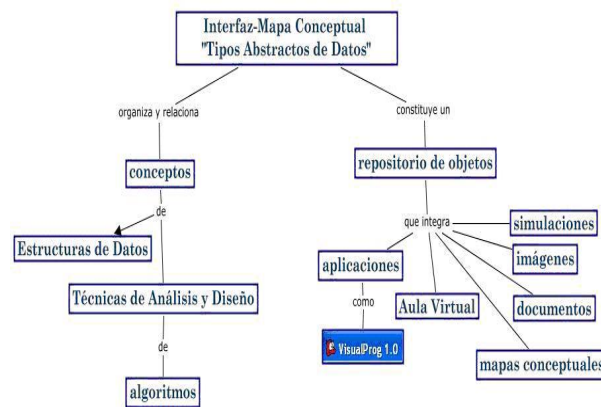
Interfaz-Mapa Conceptual
"Tipos Abstractos de Datos"

organiza y relaciona

conceptos

de

Estructuras de Datos

Técnicas de Análisis y Diseño

de

algoritmos

constituye un

repositorio de objetos

que integra

simulaciones

imágenes

aplicaciones

como

VisualProg 1.0

Aula Virtual

documentos

mapas conceptuales